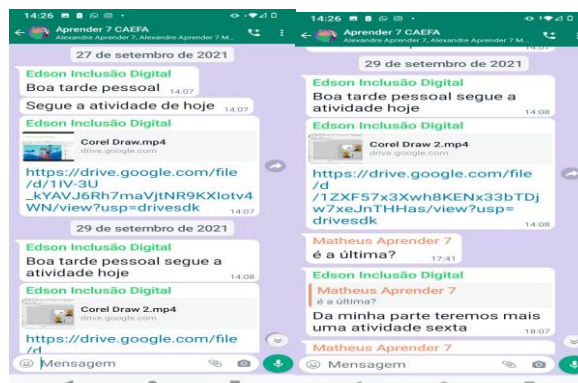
14:26

Aprender 7 CAEFA
Alexandre Aprender 7, Alexandre Aprender 7 M...

27 de setembro de 2021

Edson Inclusão Digital
Boa tarde pessoal 14:07

Segue a atividade de hoje 14:07

Edson Inclusão Digital
Corel Draw.mp4
drive.google.com
https://drive.google.com/file/d/1IV-3U_kYAVJ6Rh7maVjtNR9KXIotv4WN/view?usp=drivesdk 14:07

29 de setembro de 2021

Edson Inclusão Digital
Boa tarde pessoal segue a atividade hoje 14:08

Edson Inclusão Digital
Corel Draw 2.mp4
drive.google.com
https://drive.google.com/file/d

Mensagem

14:26

Aprender 7 CAEFA
Alexandre Aprender 7, Alexandre Aprender 7 M...

29 de setembro de 2021

Edson Inclusão Digital
Boa tarde pessoal segue a atividade hoje 14:08

Edson Inclusão Digital
Corel Draw 2.mp4
drive.google.com
https://drive.google.com/file/d/1ZXF57x3Xwh8KENx33bTDjw7xeJnTHHas/view?usp=drivesdk 14:08

Matheus Aprender 7
é a última? 17:41

Edson Inclusão Digital
Matheus Aprender 7
é a última?
Da minha parte teremos mais uma atividade sexta 18:07

Matheus Aprender 7

Mensagem